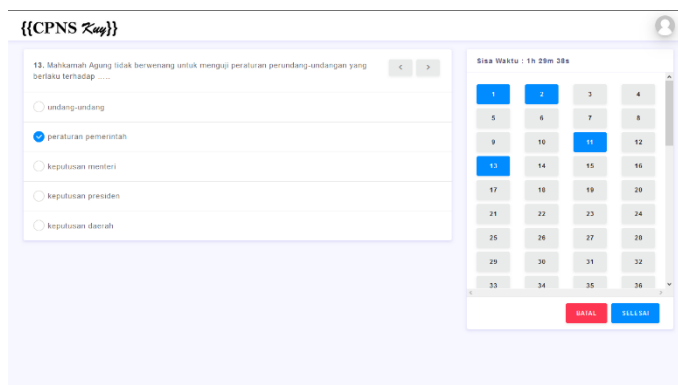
{{CPNS Kuy}}

13. Mahkamah Agung tidak berwenang untuk menguji peraturan perundang-undangan yang berlaku terhadap ......

< >

undang-undang

peraturan pemerintah

keputusan menteri

keputusan presiden

keputusan daerah

Sisa Waktu : 1h 29m 38s

| 1 | 2 | 3 | 4 |
|---|---|---|---|
| 5 | 6 | 7 | 8 |
| 9 | 10 | 11 | 12 |
| 13 | 14 | 15 | 16 |
| 17 | 18 | 19 | 20 |
| 21 | 22 | 23 | 24 |
| 25 | 26 | 27 | 28 |
| 29 | 30 | 31 | 32 |
| 33 | 34 | 35 | 36 |

BATAL SELESAI